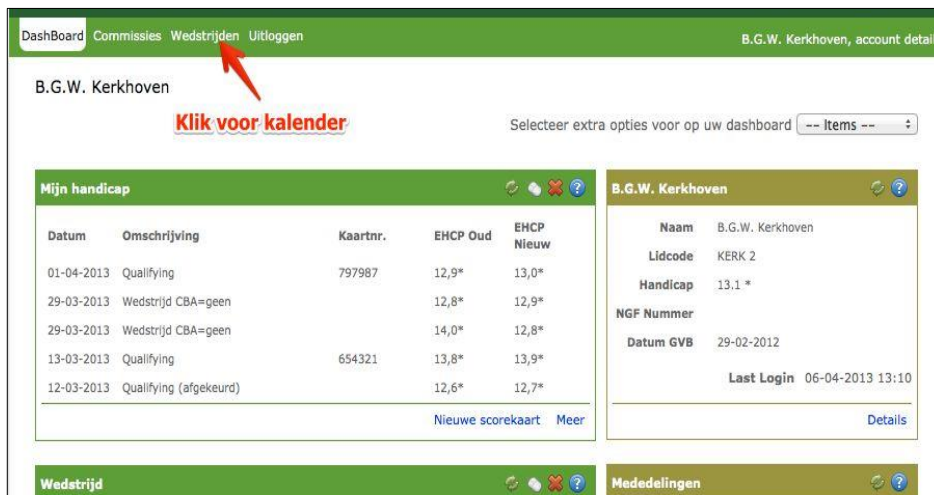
DashBoard Commissies Wedstrijden Uitloggen

B.G.W. Kerkhoven, account detai

B.G.W. Kerkhoven

Klik voor kalender

Selecteer extra opties voor op uw dashboard -- Items --

Mijn handicap

| Datum | Omschrijving | Kaartnr. | EHCP Oud | EHCP Nieuw |
|---|---|---|---|---|
| 01-04-2013 | Qualifying | 797987 | 12,9* | 13,0* |
| 29-03-2013 | Wedstrijd CBA=geen | | 12,8* | 12,9* |
| 29-03-2013 | Wedstrijd CBA=geen | | 14,0* | 12,8* |
| 13-03-2013 | Qualifying | 654321 | 13,8* | 13,9* |
| 12-03-2013 | Qualifying (afgekeurd) | | 12,6* | 12,7* |

Nieuwe scorekaart Meer

B.G.W. Kerkhoven

| | |
|---|---|
| Naam | B.G.W. Kerkhoven |
| Lidcode | KERK 2 |
| Handicap | 13.1 * |
| NGF Nummer | |
| Datum GVB | 29-02-2012 |

Last Login 06-04-2013 13:10

Details

Wedstrijd

Mededelingen